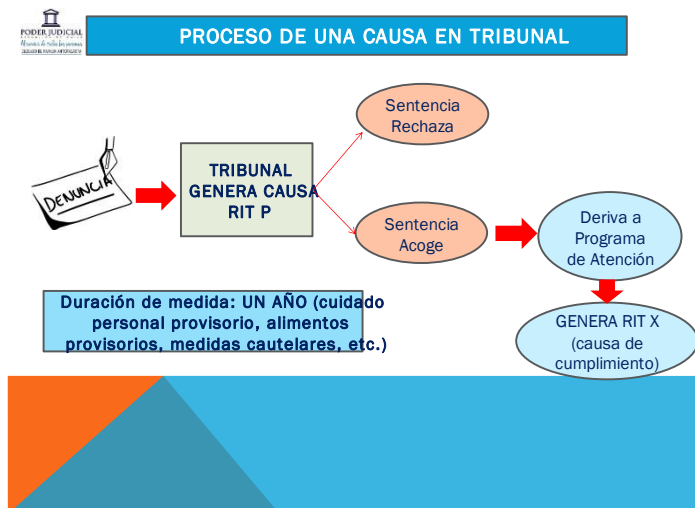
PODER JUDICIAL
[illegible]

PROCESO DE UNA CAUSA EN TRIBUNAL

DENUNCIA

TRIBUNAL GENERA CAUSA RIT P

Sentencia Rechaza

Sentencia Acoge

Deriva a Programa de Atención

Duración de medida: UN AÑO (cuidado personal provisorio, alimentos provisorios, medidas cautelares, etc.)

GENERA RIT X (causa de cumplimiento)